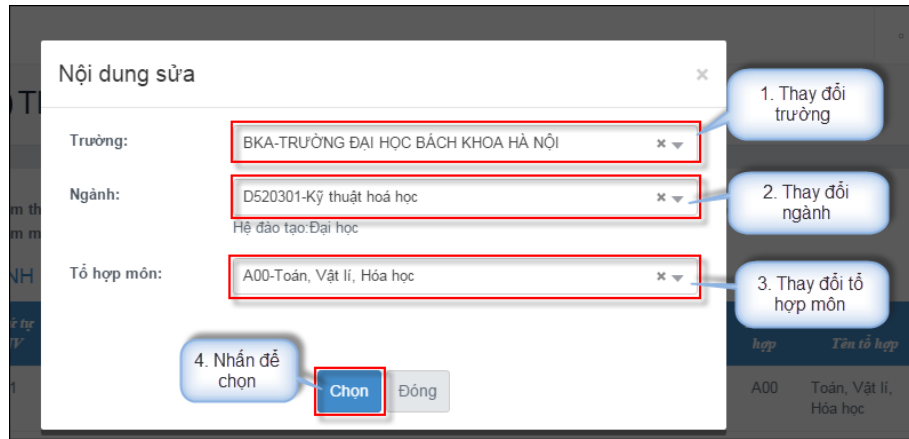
Nội dung sửa

×

Trường:

BKA-TRƯỜNG ĐẠI HỌC BÁCH KHOA HÀ NỘI

1. Thay đổi trường

Ngành:

D520301-Kỹ thuật hoá học

Hệ đào tạo:Đại học

2. Thay đổi ngành

Tổ hợp môn:

A00-Toán, Vật lí, Hóa học

3. Thay đổi tổ hợp môn

4. Nhấn để chọn

Chọn

Đóng

hợp

Tên tổ hợp

A00

Toán, Vật lí, Hóa học